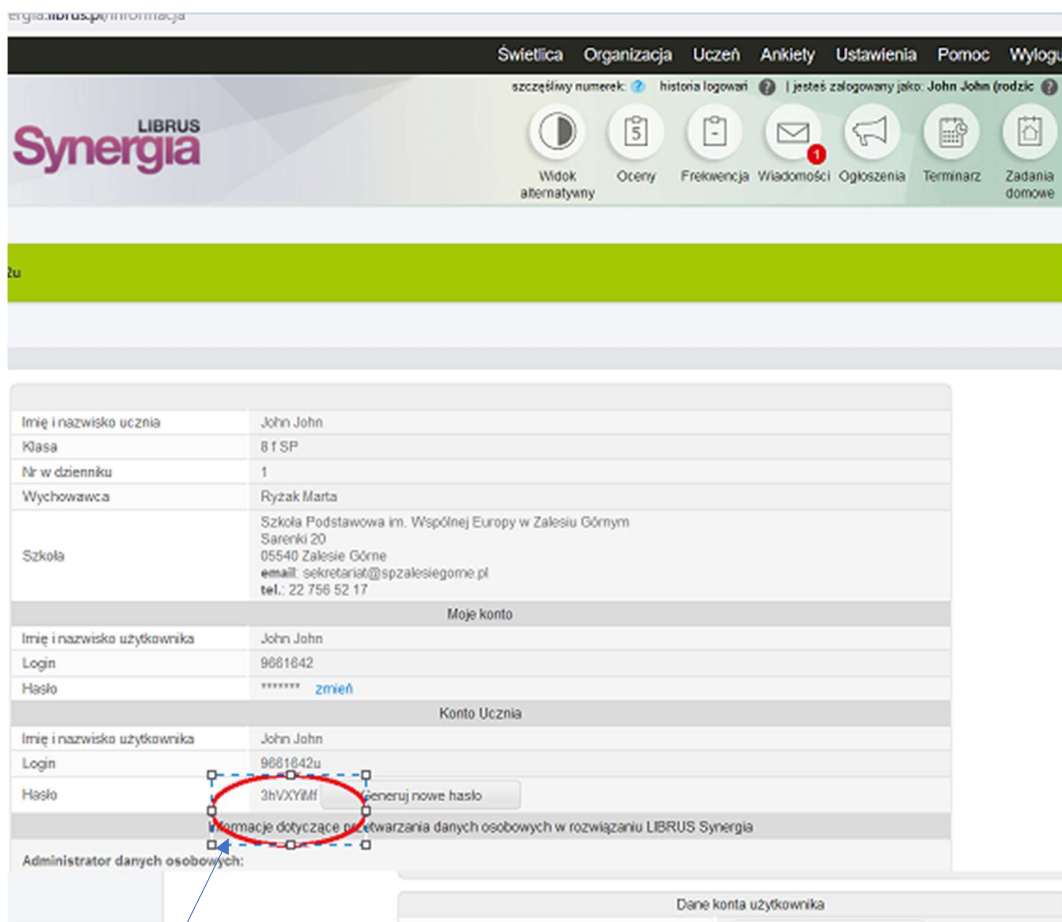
ergia.librus.pl/informacja

Świetlica Organizacja Uczeń Ankiety Ustawienia Pomoc Wylogu

szczęśliwy numerek: ? historia logowań ? | jesteś zalogowany jako: John John (rodzic ?

LIBRUS Synergia

Widok alternatywny Oceny Frekwencja Wiadomości 1 Ogłoszenia Terminarz Zadania domowe

żu

| Imię i nazwisko ucznia | John John |
|---|---|
| Klasa | 8 f SP |
| Nr w dzienniku | 1 |
| Wychowawca | Ryżak Marta |
| Szkoła | Szkoła Podstawowa im. Wspólnej Europy w Zalesiu Górnym Sarenki 20 05540 Zalesie Górne **email**: sekretariat@spzalesiegorne.pl **tel.**: 22 756 52 17 |
| Moje konto | |
| Imię i nazwisko użytkownika | John John |
| Login | 9661642 |
| Hasło | ******* zmień |
| Konto Ucznia | |
| Imię i nazwisko użytkownika | John John |
| Login | 9661642u |
| Hasło | 3hVXYiMf Generuj nowe hasło |

Informacje dotyczące przetwarzania danych osobowych w rozwiązaniu LIBRUS Synergia

Administrator danych osobowych:

Dane konta użytkownika